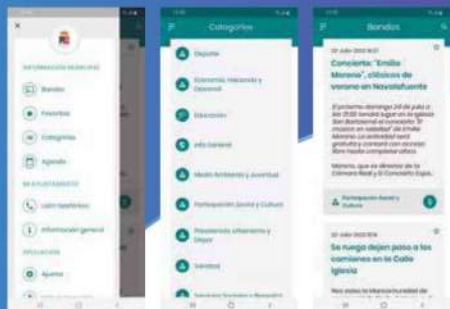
INFORMACIÓN MUNICIPAL

Bandos

Favoritos

Categorías

Agenda

EL AYUNTAMIENTO

Listín telefónico

Información general

APLICACIÓN

Ajustes

Categorías

Deporte

Economía, Hacienda y Desarrollo

Educación

Info General

Medio Ambiente y Juventud

Participación Social y Cultura

Presidencia, Urbanismo y Obras

Sanidad

Servicios Sociales y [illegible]

Bandos

22 Julio 2022 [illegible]

Concierto: "Emilio Moreno", clásicos de verano en Navalafuente

El próximo domingo 24 de julio a las 21:00 tendrá lugar en la iglesia San Bartolomé el concierto "El músico en soledad" de Emilio Moreno. La entrada será gratuita y contará con acceso libre hasta completar aforo.

Moreno, que es director de la Cámara Real y El Concierto Español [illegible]

Participación Social y Cultura

22 Julio 2022 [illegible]

Se ruega dejen paso a los camiones en la Calle Iglesia

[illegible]